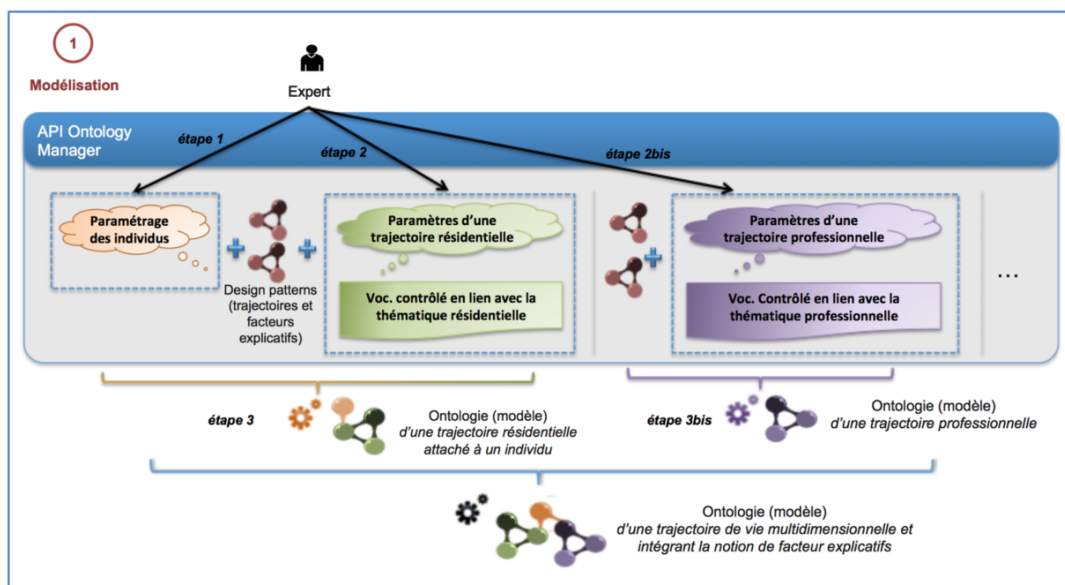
1

Modélisation

Expert

API Ontology Manager

étape 1

étape 2

étape 2bis

Paramétrage des individus

Design patterns (trajectoires et facteurs explicatifs)

Paramètres d'une trajectoire résidentielle

Voc. contrôlé en lien avec la thématique résidentielle

Paramètres d'une trajectoire professionnelle

Voc. Contrôlé en lien avec la thématique professionnelle

...

étape 3

Ontologie (modèle) d'une trajectoire résidentielle attaché à un individu

étape 3bis

Ontologie (modèle) d'une trajectoire professionnelle

Ontologie (modèle) d'une trajectoire de vie multidimensionnelle et intégrant la notion de facteur explicatifs